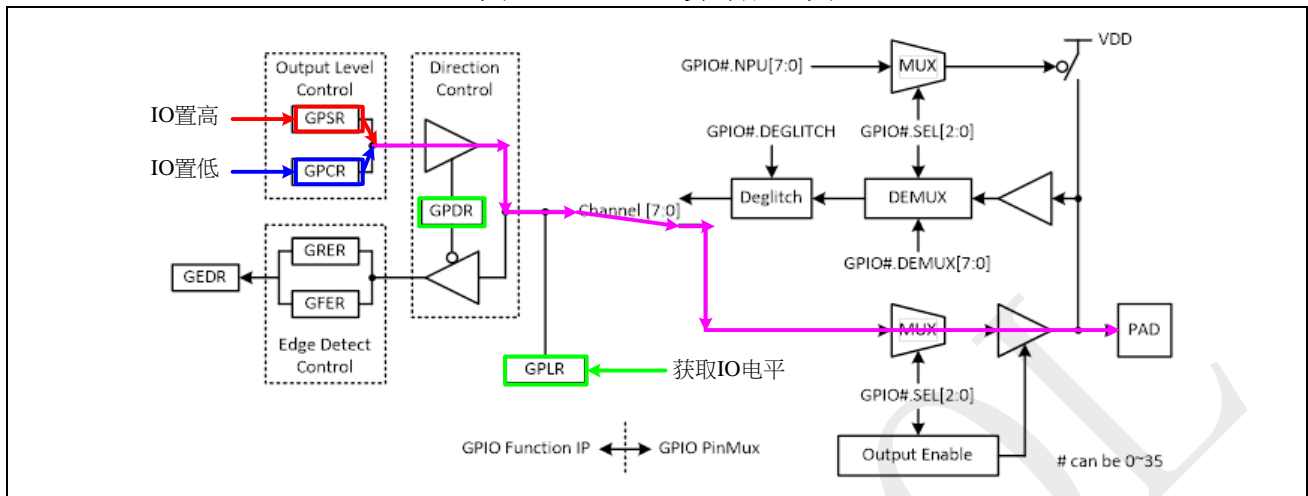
Output Level Control

IO置高

GPSR

IO置低

GPCR

Direction Control

GPDR

GRER

GEDR

GFER

Edge Detect Control

GPLR

获取IO电平

GPIO#.NPU[7:0]

MUX

VDD

GPIO#.DEGLITCH

GPIO#.SEL[2:0]

Deglitch

DEMUX

Channel [7:0]

GPIO#.DEMUX[7:0]

MUX

PAD

GPIO#.SEL[2:0]

GPIO Function IP

GPIO PinMux

Output Enable

# can be 0~35